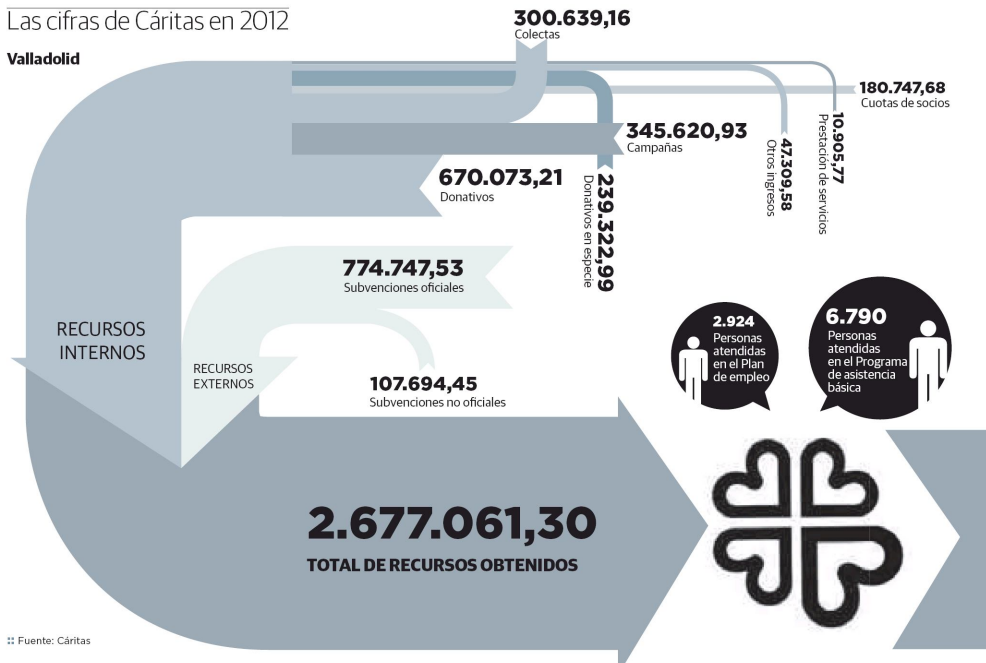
Las cifras de Cáritas en 2012

Valladolid

300.639,16
Colectas

180.747,68
Cuotas de socios

345.620,93
Campañas

670.073,21
Donativos

239.322,99
Donativos en especie

47.309,58
Otros ingresos

10.905,77
Prestación de servicios

774.747,53
Subvenciones oficiales

RECURSOS INTERNOS

RECURSOS EXTERNOS

107.694,45
Subvenciones no oficiales

2.924
Personas atendidas en el Plan de empleo

6.790
Personas atendidas en el Programa de asistencia básica

2.677.061,30
TOTAL DE RECURSOS OBTENIDOS

Fuente: Cáritas